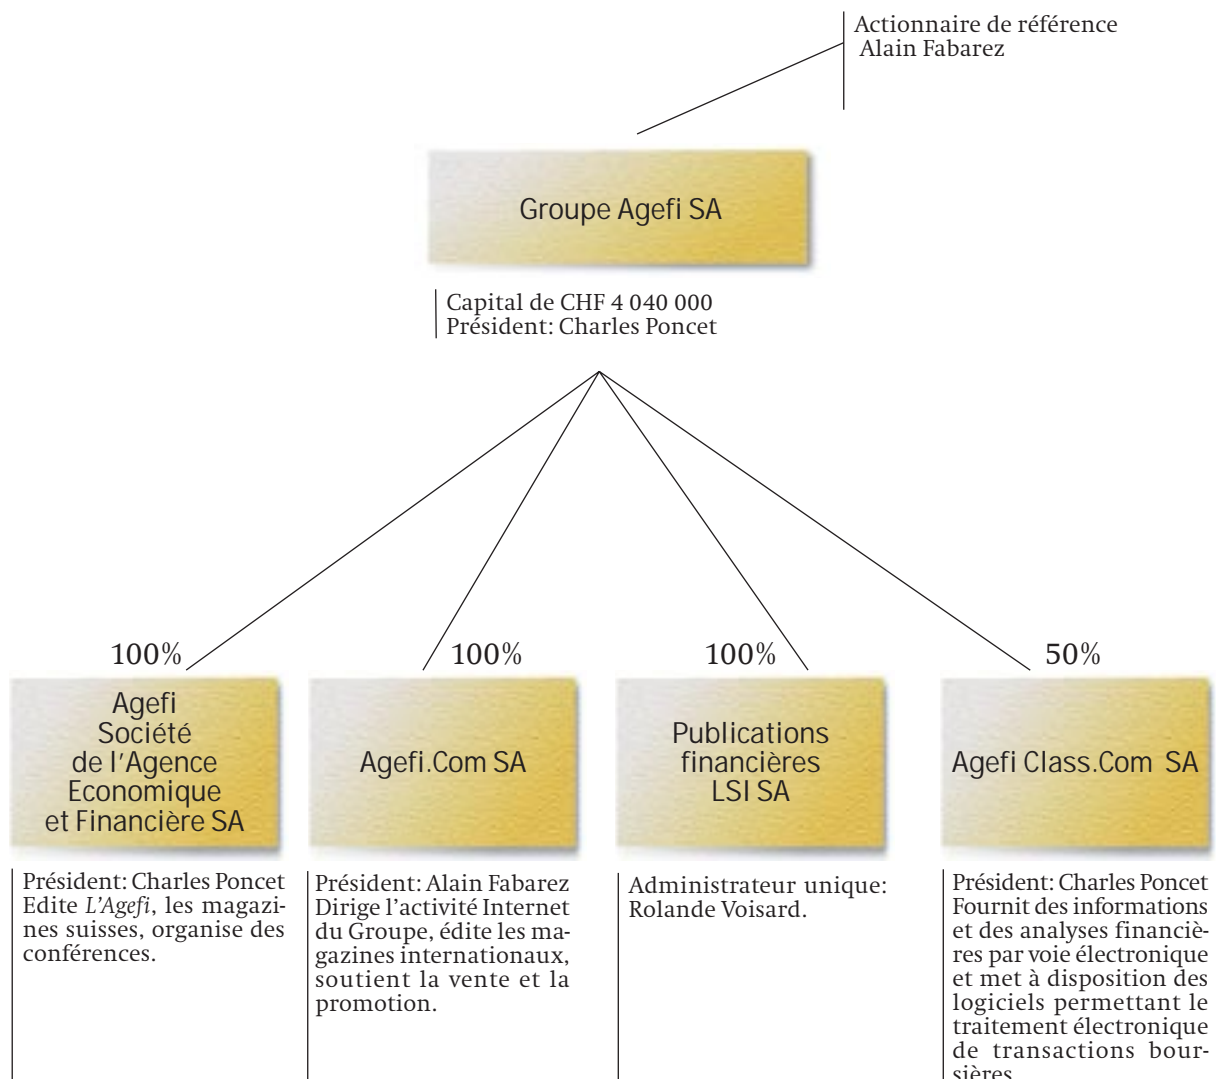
Actionnaire de référence
Alain Fabarez

Groupe Agefi SA

Capital de CHF 4 040 000
Président: Charles Poncet

100%

Agefi Société de l'Agence Economique et Financière SA

Président: Charles Poncet
Edite *L'Agefi*, les magazines suisses, organise des conférences.

100%

Agefi.Com SA

Président: Alain Fabarez
Dirige l'activité Internet du Groupe, édite les magazines internationaux, soutient la vente et la promotion.

100%

Publications financières LSI SA

Administrateur unique:
Rolande Voisard.

50%

Agefi Class.Com SA

Président: Charles Poncet
Fournit des informations et des analyses financières par voie électronique et met à disposition des logiciels permettant le traitement électronique de transactions boursières.